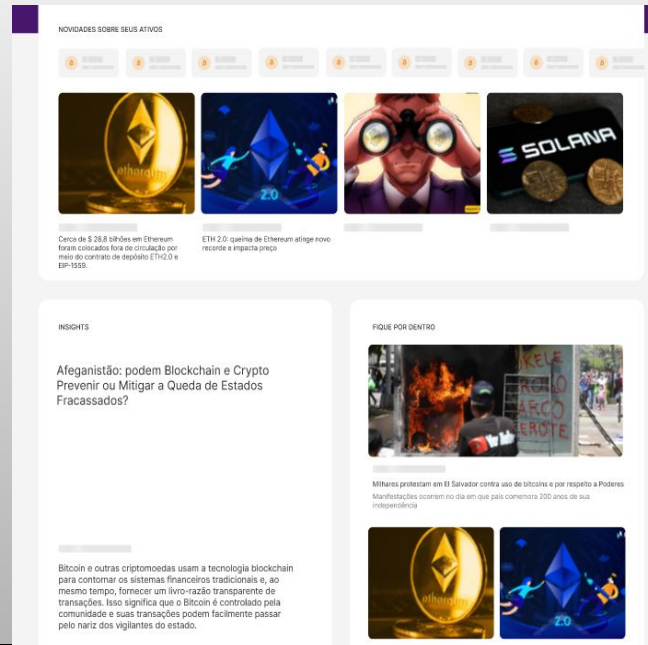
NOVIDADES SOBRE SEUS ATIVOS

ethereum

2.0

SOLANA

Cerca de $ 28,8 bilhões em Ethereum foram colocados fora de circulação por meio do contrato de depósito ETH2.0 e EIP-1559.

ETH 2.0: queima de Ethereum atinge novo recorde e impacta preço

INSIGHTS

Afeganistão: podem Blockchain e Crypto Prevenir ou Mitigar a Queda de Estados Fracassados?

Bitcoin e outras criptomoedas usam a tecnologia blockchain para contornar os sistemas financeiros tradicionais e, ao mesmo tempo, fornecer um livro-razão transparente de transações. Isso significa que o Bitcoin é controlado pela comunidade e suas transações podem facilmente passar pelo nariz dos vigilantes do estado.

FIQUE POR DENTRO

Milhares protestam em El Salvador contra uso de bitcoins e por respeito a Poderes

Manifestações ocorrem no dia em que país comemora 200 anos de sua independência

ethereum

2.0